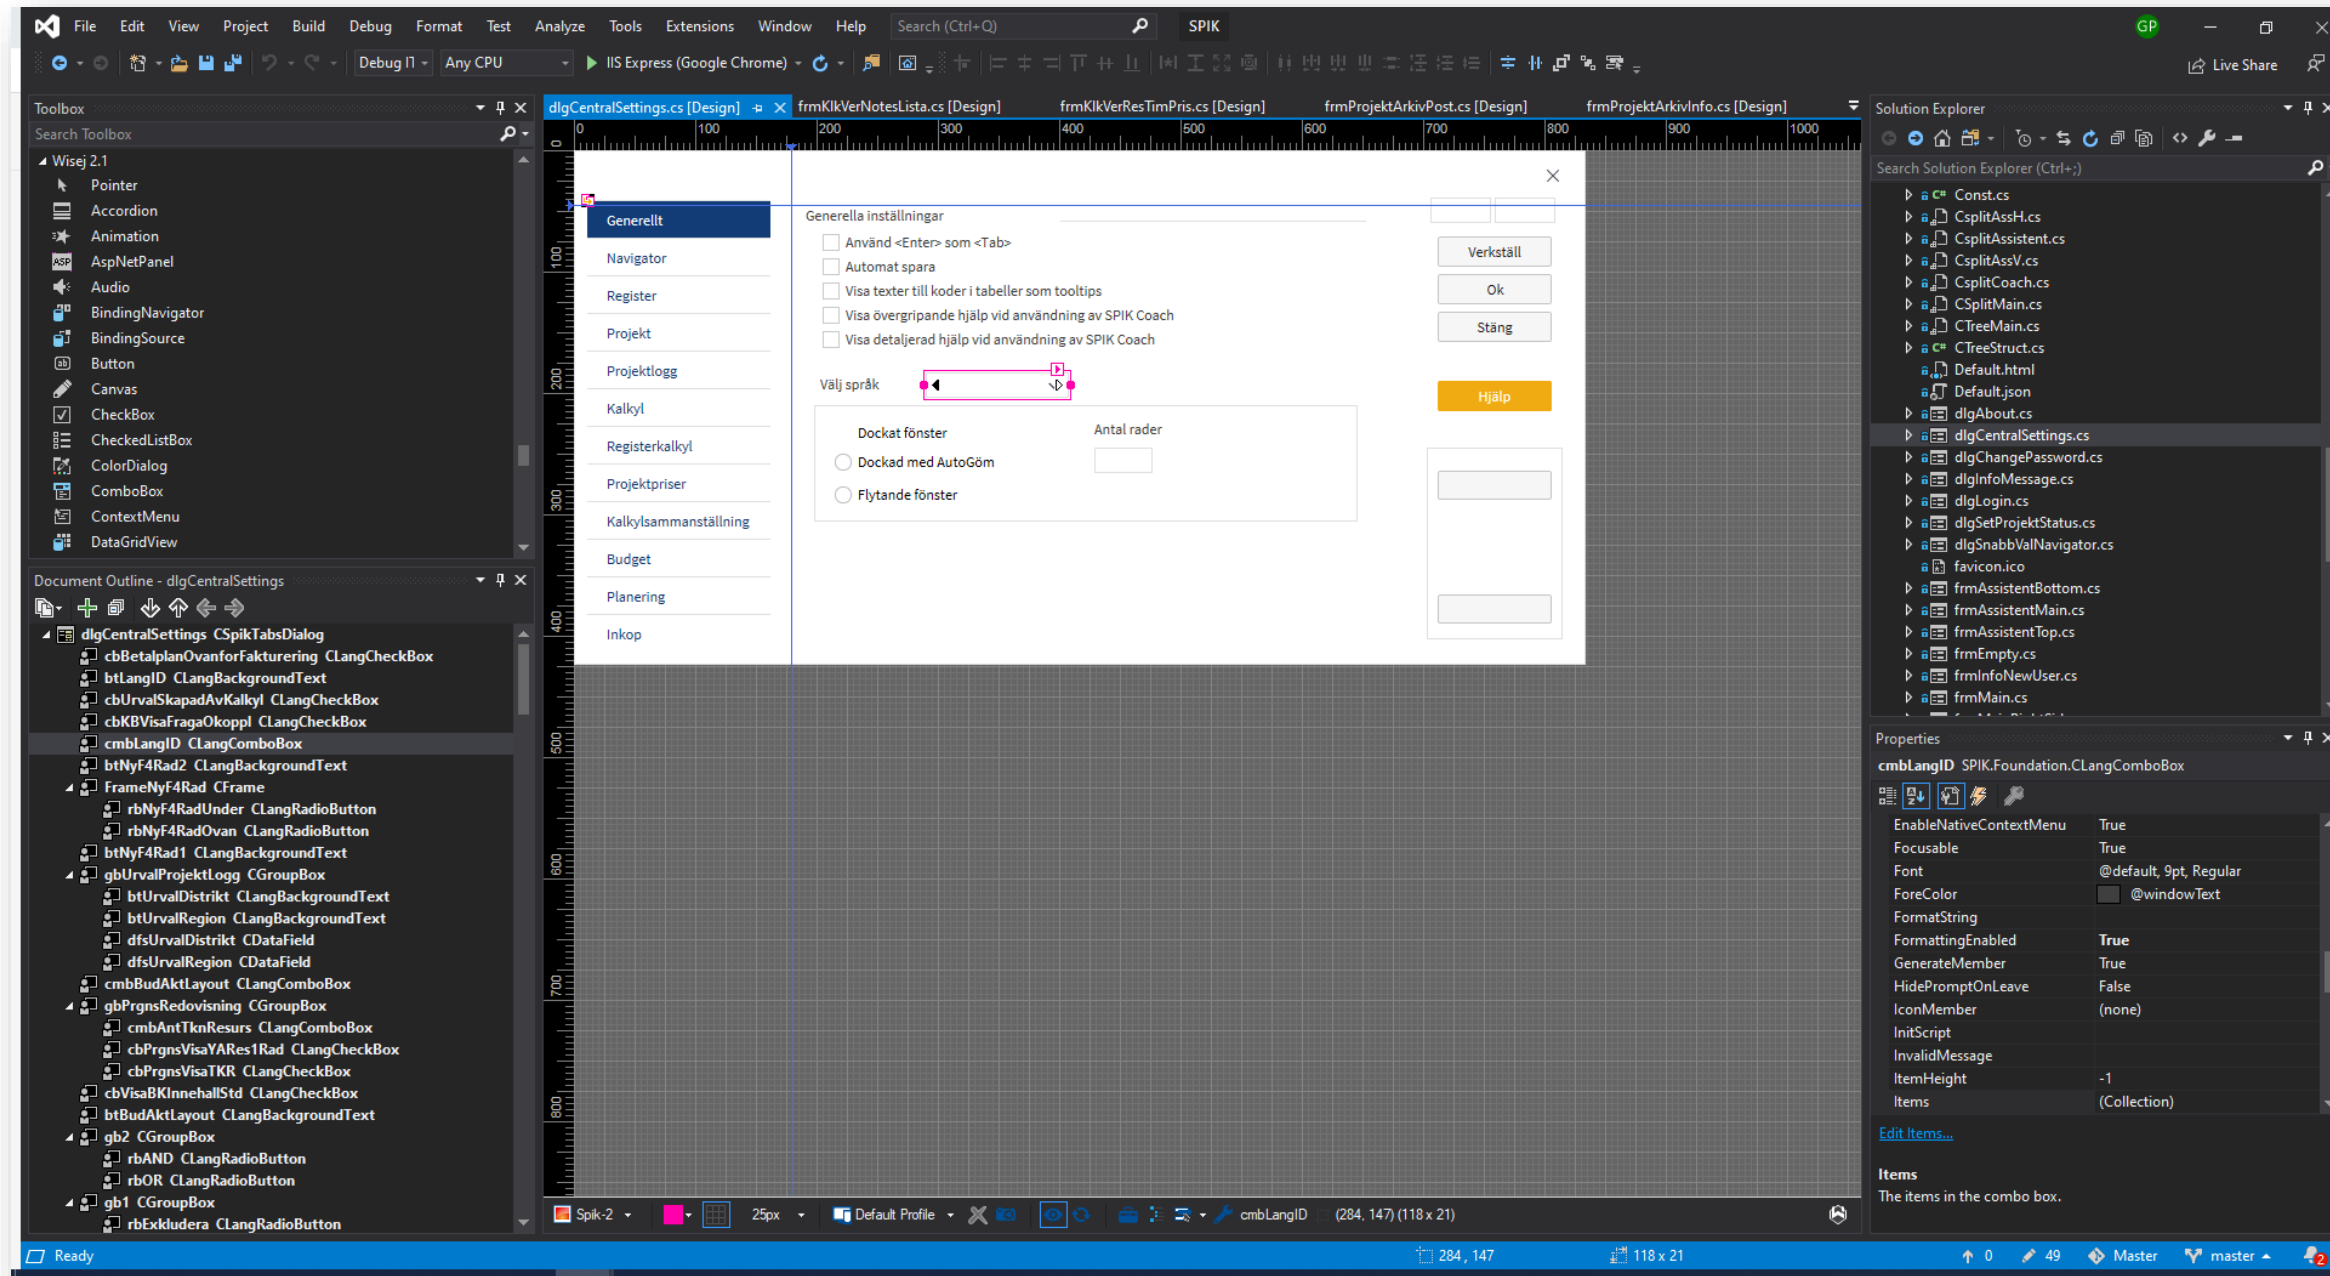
File Edit View Project Build Debug Format Test Analyze Tools Extensions Window Help Search (Ctrl+Q) SPIK GP

Debug I1 Any CPU IIS Express (Google Chrome) Live Share

Toolbox
Search Toolbox
Wisej 2.1
Pointer
Accordion
Animation
AspNetPanel
Audio
BindingNavigator
BindingSource
Button
Canvas
CheckBox
CheckedListBox
ColorDialog
ComboBox
ContextMenu
DataGridView

Document Outline - dlgCentralSettings
dlgCentralSettings CSpikTabsDialog
cbBetalplanOvanforFakturering ClangCheckBox
btLangID ClangBackgroundText
cbUrvalSkapadAvKalkyl ClangCheckBox
cbKBVisaFragaOkoppl ClangCheckBox
cmbLangID ClangComboBox
btNyF4Rad2 ClangBackgroundText
FrameNyF4Rad CFrame
rbNyF4RadUnder ClangRadioButton
rbNyF4RadOvan ClangRadioButton
btNyF4Rad1 ClangBackgroundText
gbUrvalProjektLogg CGroupBox
btUrvalDistrikt ClangBackgroundText
btUrvalRegion ClangBackgroundText
dfsUrvalDistrikt CDataField
dfsUrvalRegion CDataField
cmbBudAktLayout ClangComboBox
gbPrgnsRedovisning CGroupBox
cmbAntTknResurs ClangComboBox
cbPrgnsVisaYARes1Rad ClangCheckBox
cbPrgnsVisaTKR ClangCheckBox
cbVisaBKInnehallStd ClangCheckBox
btBudAktLayout ClangBackgroundText
gb2 CGroupBox
rbAND ClangRadioButton
rbOR ClangRadioButton
gb1 CGroupBox
rbExkludera ClangRadioButton

dlgCentralSettings.cs [Design] frmKlkVerNotesLista.cs [Design] frmKlkVerResTimPris.cs [Design] frmProjektArkivPost.cs [Design] frmProjektArkivInfo.cs [Design]

0 100 200 300 400 500 600 700 800 900 1000
100 200 300 400 500 600 700 800

Generellt
Navigator
Register
Projekt
Projektlogg
Kalkyl
Registerkalkyl
Projektpriser
Kalkylsammanställning
Budget
Planering
Inkop

Generella inställningar
Använd <Enter> som <Tab>
Automat spara
Visa texter till koder i tabeller som tooltips
Visa övergripande hjälp vid användning av SPIK Coach
Visa detaljerad hjälp vid användning av SPIK Coach
Välj språk
Dockat fönster
Antal rader
Dockad med AutoGöm
Flytande fönster

Verkställ
Ok
Stäng
Hjälp

Spik-2 25px Default Profile cmbLangID (284, 147) (118 x 21)

Solution Explorer
Search Solution Explorer (Ctrl+;)
Const.cs
CsplitAssH.cs
CsplitAssistent.cs
CsplitAssV.cs
CsplitCoach.cs
CSplitMain.cs
CTreeMain.cs
CTreeStruct.cs
Default.html
Default.json
dlgAbout.cs
dlgCentralSettings.cs
dlgChangePassword.cs
dlgInfoMessage.cs
dlgLogin.cs
dlgSetProjektStatus.cs
dlgSnabbValNavigator.cs
favicon.ico
frmAssistentBottom.cs
frmAssistentMain.cs
frmAssistentTop.cs
frmEmpty.cs
frmInfoNewUser.cs
frmMain.cs

Properties
cmbLangID SPIK.Foundation.CLangComboBox
| | |
|---|---|
| EnableNativeContextMenu | True |
| Focusable | True |
| Font | @default, 9pt, Regular |
| ForeColor | @windowText |
| FormatString | |
| FormattingEnabled | True |
| GenerateMember | True |
| HidePromptOnLeave | False |
| IconMember | (none) |
| InitScript | |
| InvalidMessage | |
| ItemHeight | -1 |
| Items | (Collection) |

Edit Items...
Items
The items in the combo box.

Ready 284 , 147 118 x 21 0 49 Master master 2